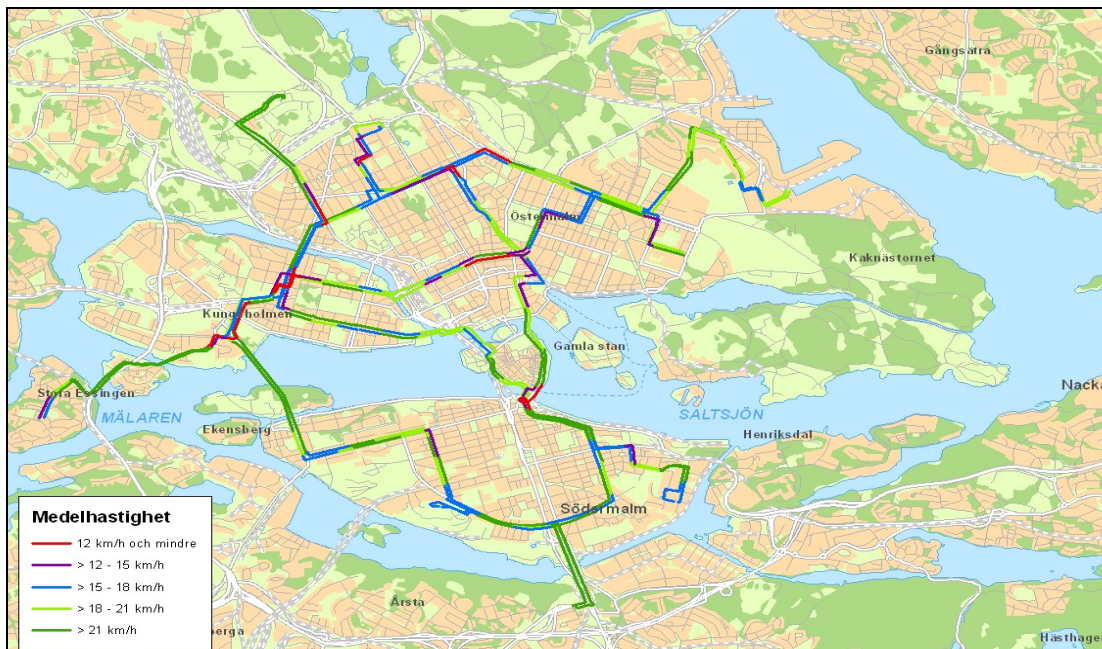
Gångsätra

Östermalm

Kaknästornet

Kungsholmen

Gamla stan

Nacka

Stora Essingen

MÄLAREN

SALTSJÖN

Ekensberg

Henriksdal

Södermalm

Årsta

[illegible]berga

Hästhagen

Medelhastighet

12 km/h och mindre

> 12 - 15 km/h

> 15 - 18 km/h

> 18 - 21 km/h

> 21 km/h